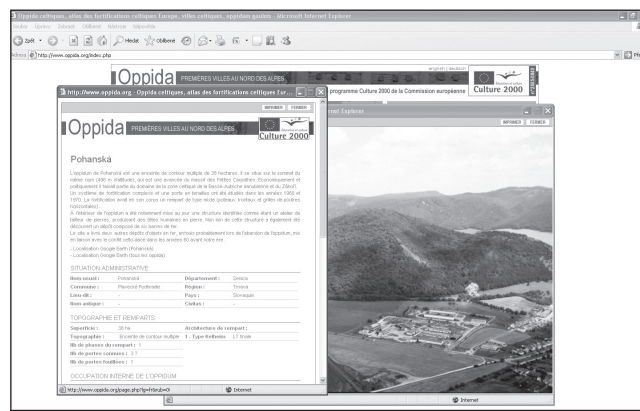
Oppida celtiques, atlas des fortifications celtiques Europe, villes celtiques, oppidum gaulois - Microsoft Internet Explorer

Fichier Edition Affichage Favoris Outils ?

Précédente Rechercher Favoris

Adresse http://www.oppida.org/index.php

Oppida PREMIÈRES VILLES AU NORD DES ALPES

english | deutsch

programme Culture 2000 de la Commission européenne

Culture 2000

http://www.oppida.org - Oppida celtiques, atlas des fortifications celtiques Eur...

Internet Explorer

IMPRIMER FERMER

Oppida PREMIÈRES VILLES AU NORD DES ALPES

Culture 2000

IMPRIMER FERMER

Pohanská

L'oppidum de Pohanská est une enceinte de contour multiple de 35 hectares. Il se situe sur le sommet du même nom (496 m d'altitude), qui est une avancée du massif des Petites Carpathes. Économiquement et politiquement il faisait partie du domaine de la zone celtique de la Basse-Autriche danubienne et du Záhorí. Un système de fortification complexe et une porte en tenaille ont été étudiés dans les années 1969 et 1970. La fortification avait en son cœur un rempart de type mixte (poteaux frontaux et grilles de poutres horizontales).
À l'intérieur de l'oppidum a été notamment mise au jour une structure identifiée comme étant un atelier de tailleur de pierres, produisant des meules. Non loin de cette structure a également été découvert un dépôt composé de six barres de fer.
Le site a livré deux autres dépôts d'objets en fer, enfouis probablement lors de l'abandon de l'oppidum, mis en lumière avec le conflit celto-dace dans les années 60 avant notre ère.

- Localisation Google Earth (Pohanská)
- Localisation Google Earth (tous les oppida)

SITUATION ADMINISTRATIVE

| Nom actuel : | Pohanská | Département : | Senica |
|---|---|---|---|
| Commune : | Plavecké Podhradie | Région : | Trnava |
| Lieu-dit : | - | Pays : | Slovaquie |
| Nom antique : | - | Civitas : | - |

TOPOGRAPHIE ET REMPARTS

| Superficie : | 35 ha | Architecture du rempart : | |
|---|---|---|---|
| Topographie : | Enceinte de contour multiple | 1 - Type Kelheim | LT finale |
| Nb de phases du rempart : | 1 | | |
| Nb de portes connues : | 3 ? | | |
| Nb de portes fouillées : | 1 | | |

OCCUPATION INTERNE DE L'OPPIDUM

http://www.oppida.org/page.php?lg=fr&pb=0

Internet

Internet